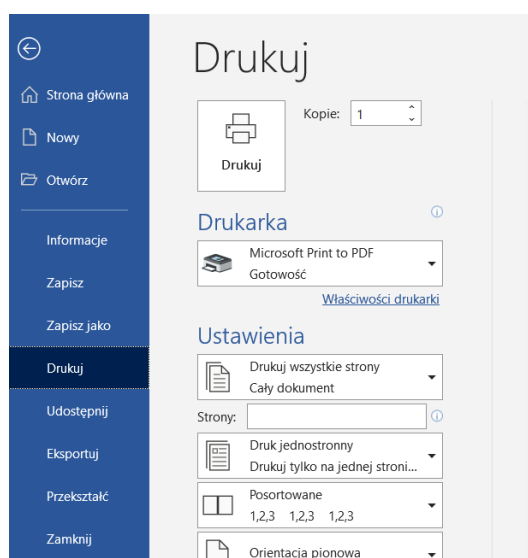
Strona główna

Nowy

Otwórz

Informacje

Zapisz

Zapisz jako

Drukuj

Udostępnij

Eksportuj

Przekształć

Zamknij

Drukuj

Kopie: 1

Drukuj

Drukarka

Microsoft Print to PDF
Gotowość

Właściwości drukarki

Ustawienia

Drukuj wszystkie strony
Cały dokument

Strony:

Druk jednostronny
Drukuj tylko na jednej stroni...

Posortowane
1,2,3 1,2,3 1,2,3

Orientacja pionowa